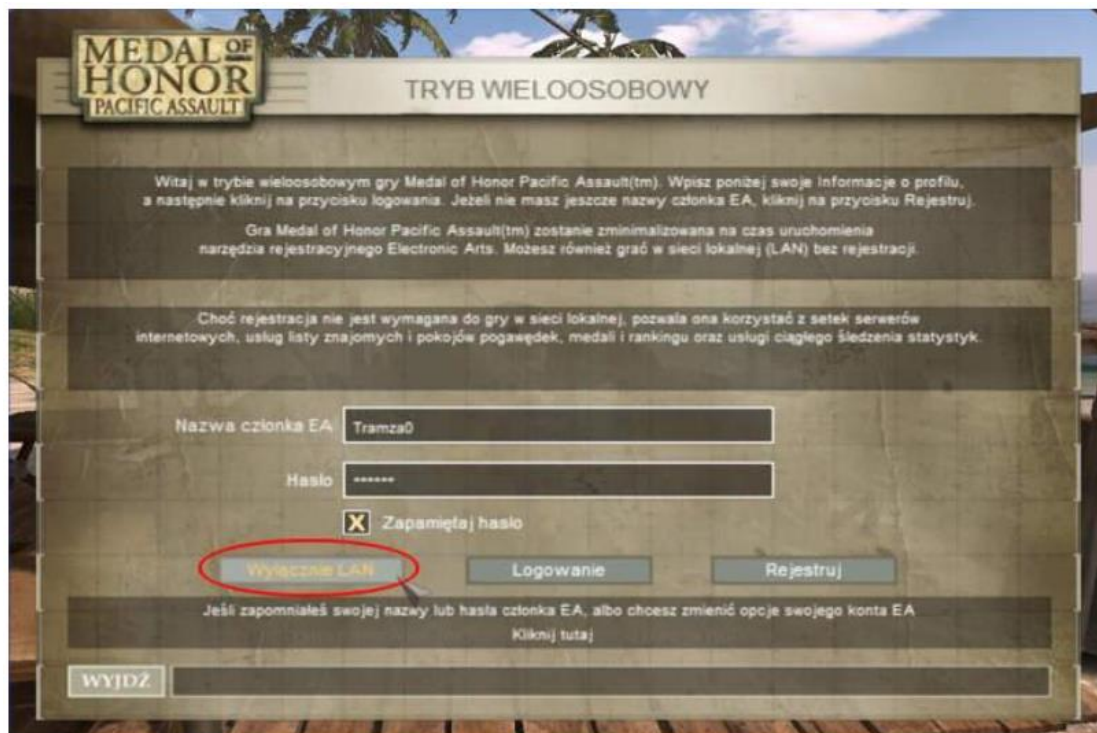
MEDAL OF HONOR PACIFIC ASSAULT

TRYB WIELOOSOBOWY

Witaj w trybie wieloosobowym gry Medal of Honor Pacific Assault(tm). Wpisz poniżej swoje informacje o profilu, a następnie kliknij na przycisku logowania. Jeżeli nie masz jeszcze nazwy członka EA, kliknij na przycisku Rejestruj.

Gra Medal of Honor Pacific Assault(tm) zostanie zminimalizowana na czas uruchomienia narzędzia rejestracyjnego Electronic Arts. Możesz również grać w sieci lokalnej (LAN) bez rejestracji.

Choć rejestracja nie jest wymagana do gry w sieci lokalnej, pozwala ona korzystać z setek serwerów internetowych, usług listy znajomych i pokojów pogawędek, medali i rankingu oraz usługi ciągłego śledzenia statystyk.

Nazwa członka EA Tramza0

Hasło *******

X Zapamiętaj hasło

Wyłącznie LAN Logowanie Rejestruj

Jeśli zapomniałeś swojej nazwy lub hasła członka EA, albo chcesz zmienić opcje swojego konta EA
Kliknij tutaj

WYJDŹ